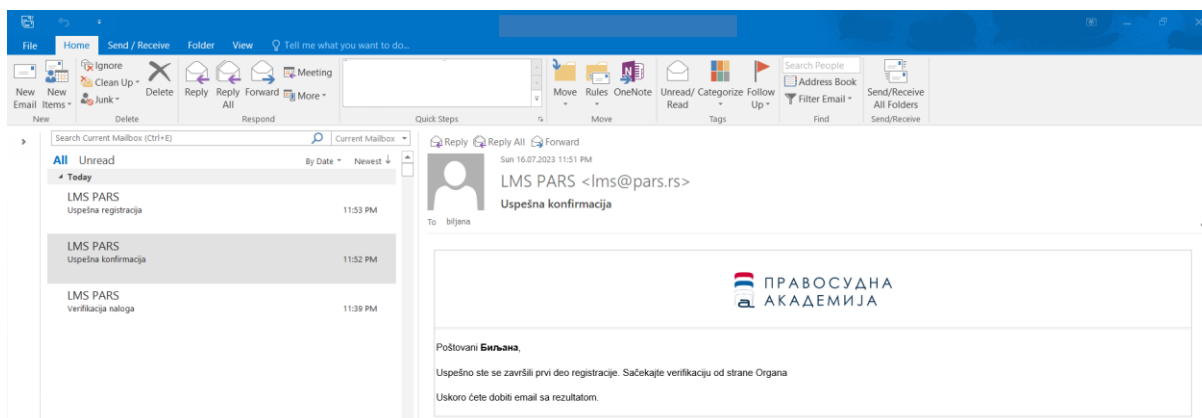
File Home Send / Receive Folder View Tell me what you want to do...

New Email New Items Ignore Clean Up Junk Delete Reply Reply All Forward Meeting More Move Rules OneNote Unread/ Read Categorize Follow Up Search People Address Book Filter Email Send/Receive All Folders

New Delete Respond Quick Steps Move Tags Find Send/Receive

Search Current Mailbox (Ctrl+E) Current Mailbox

All Unread By Date Newest

Today

LMS PARS
Uspesna registracija 11:53 PM

LMS PARS
Uspešna konfirmacija 11:52 PM

LMS PARS
Verifikacija naloga 11:39 PM

Reply Reply All Forward

Sun 16.07.2023 11:51 PM

LMS PARS <lms@pars.rs>

Uspešna konfirmacija

To biljana

ПРАВОСУДНА АКАДЕМИЈА

Poštovani **Биљана**,

Uspešno ste se završili prvi deo registracije. Sačekajte verifikaciju od strane Organa

Uskoro ćete dobiti email sa rezultatom.